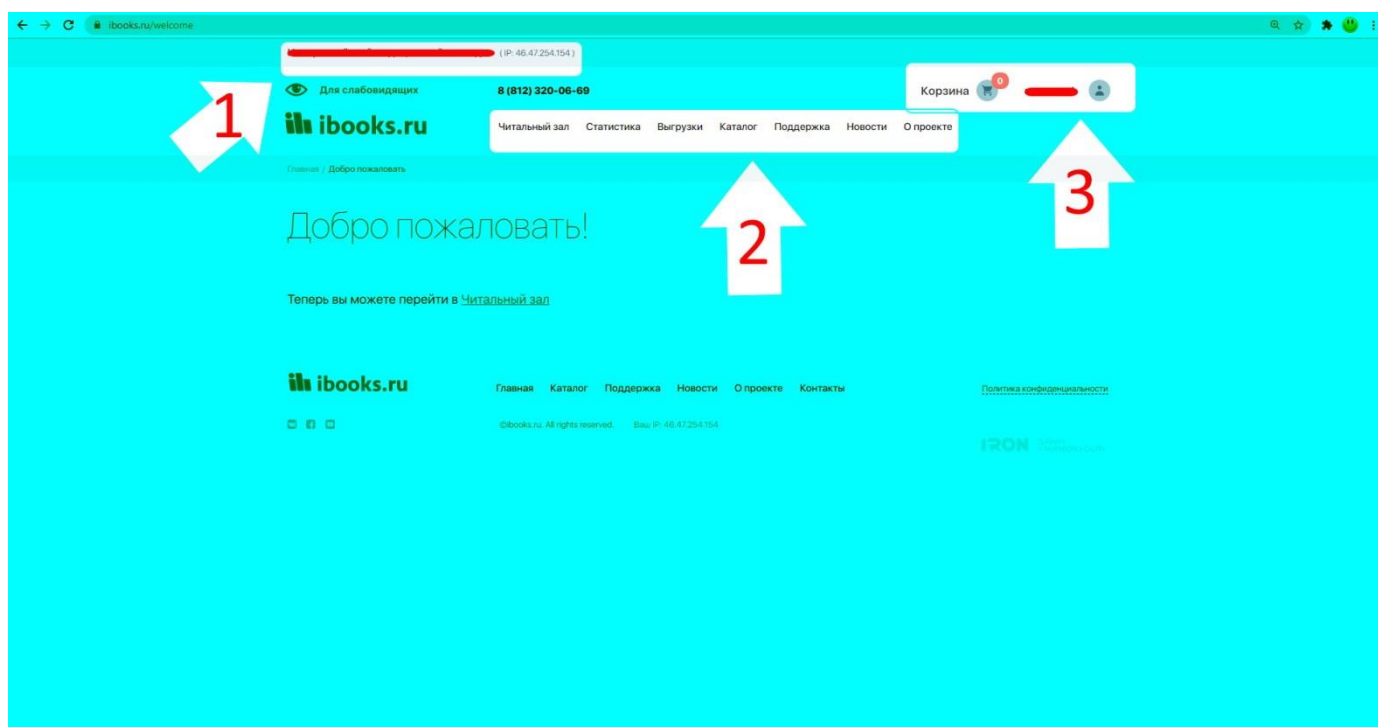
ibooks.ru/welcome

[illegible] (IP: 46.47.254.154)

Для слабовидящих

8 (812) 320-06-69

Корзина 0

ibooks.ru

Читальный зал Статистика Выгрузки Каталог Поддержка Новости О проекте

1

2

3

Главная / Добро пожаловать

Добро пожаловать!

Теперь вы можете перейти в Читальный зал

ibooks.ru

Главная Каталог Поддержка Новости О проекте Контакты

Политика конфиденциальности

©ibooks.ru. All rights reserved. Ваш IP: 46.47.254.154

IRON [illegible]